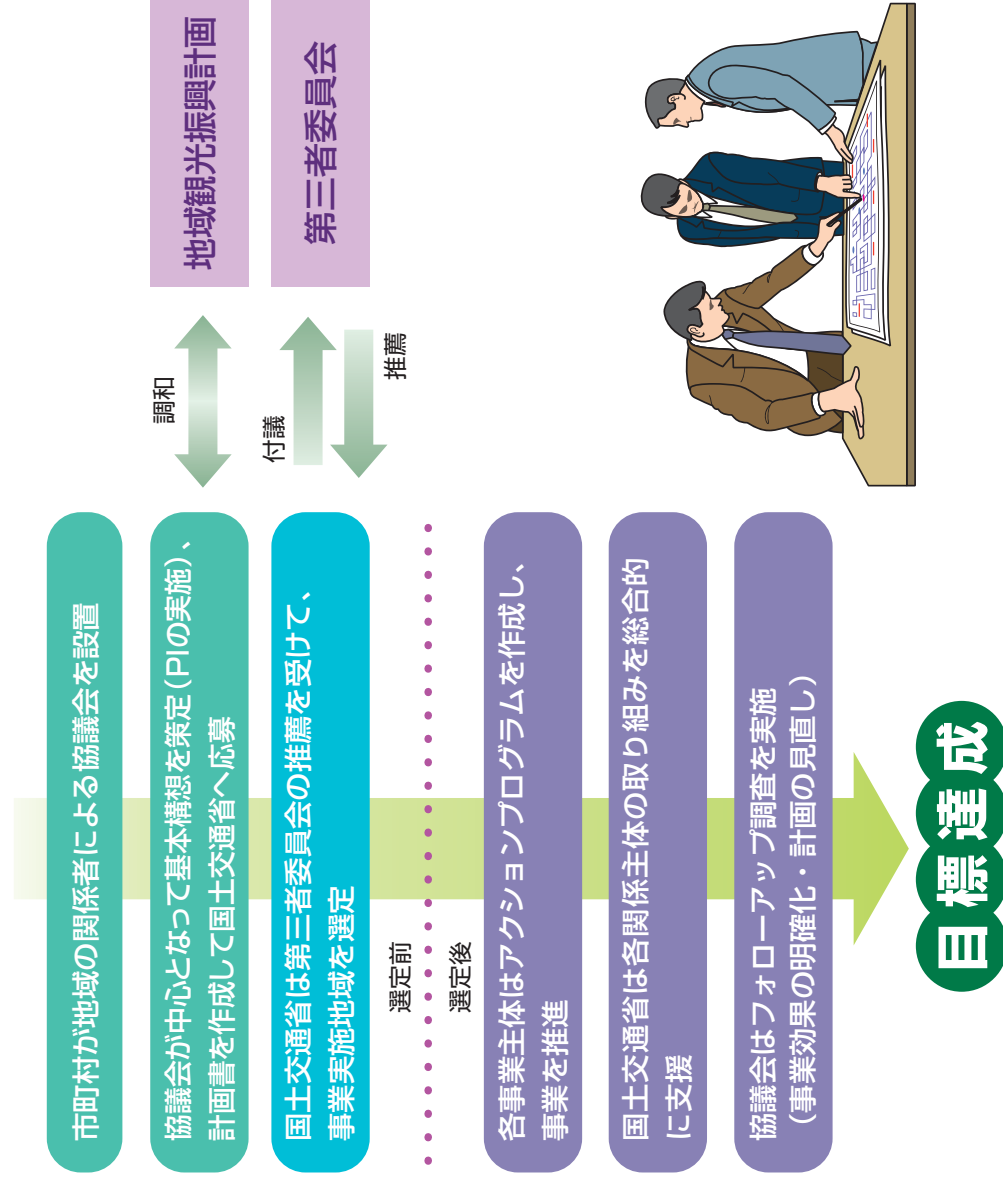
地域観光振興計画

第三者委員会

調和

付議

推薦

市町村が地域の関係者による協議会を設置

協議会が中心となって基本構想を策定（PIの実施）、計画書を作成して国土交通省へ応募

国土交通省は第三者委員会の推薦を受けて、事業実施地域を選定

選定前

選定後

各事業主体はアクションプログラムを作成し、事業を推進

国土交通省は各関係主体の取り組みを総合的に支援

協議会はフォローアップ調査を実施（事業効果の明確化・計画の見直し）

目標達成